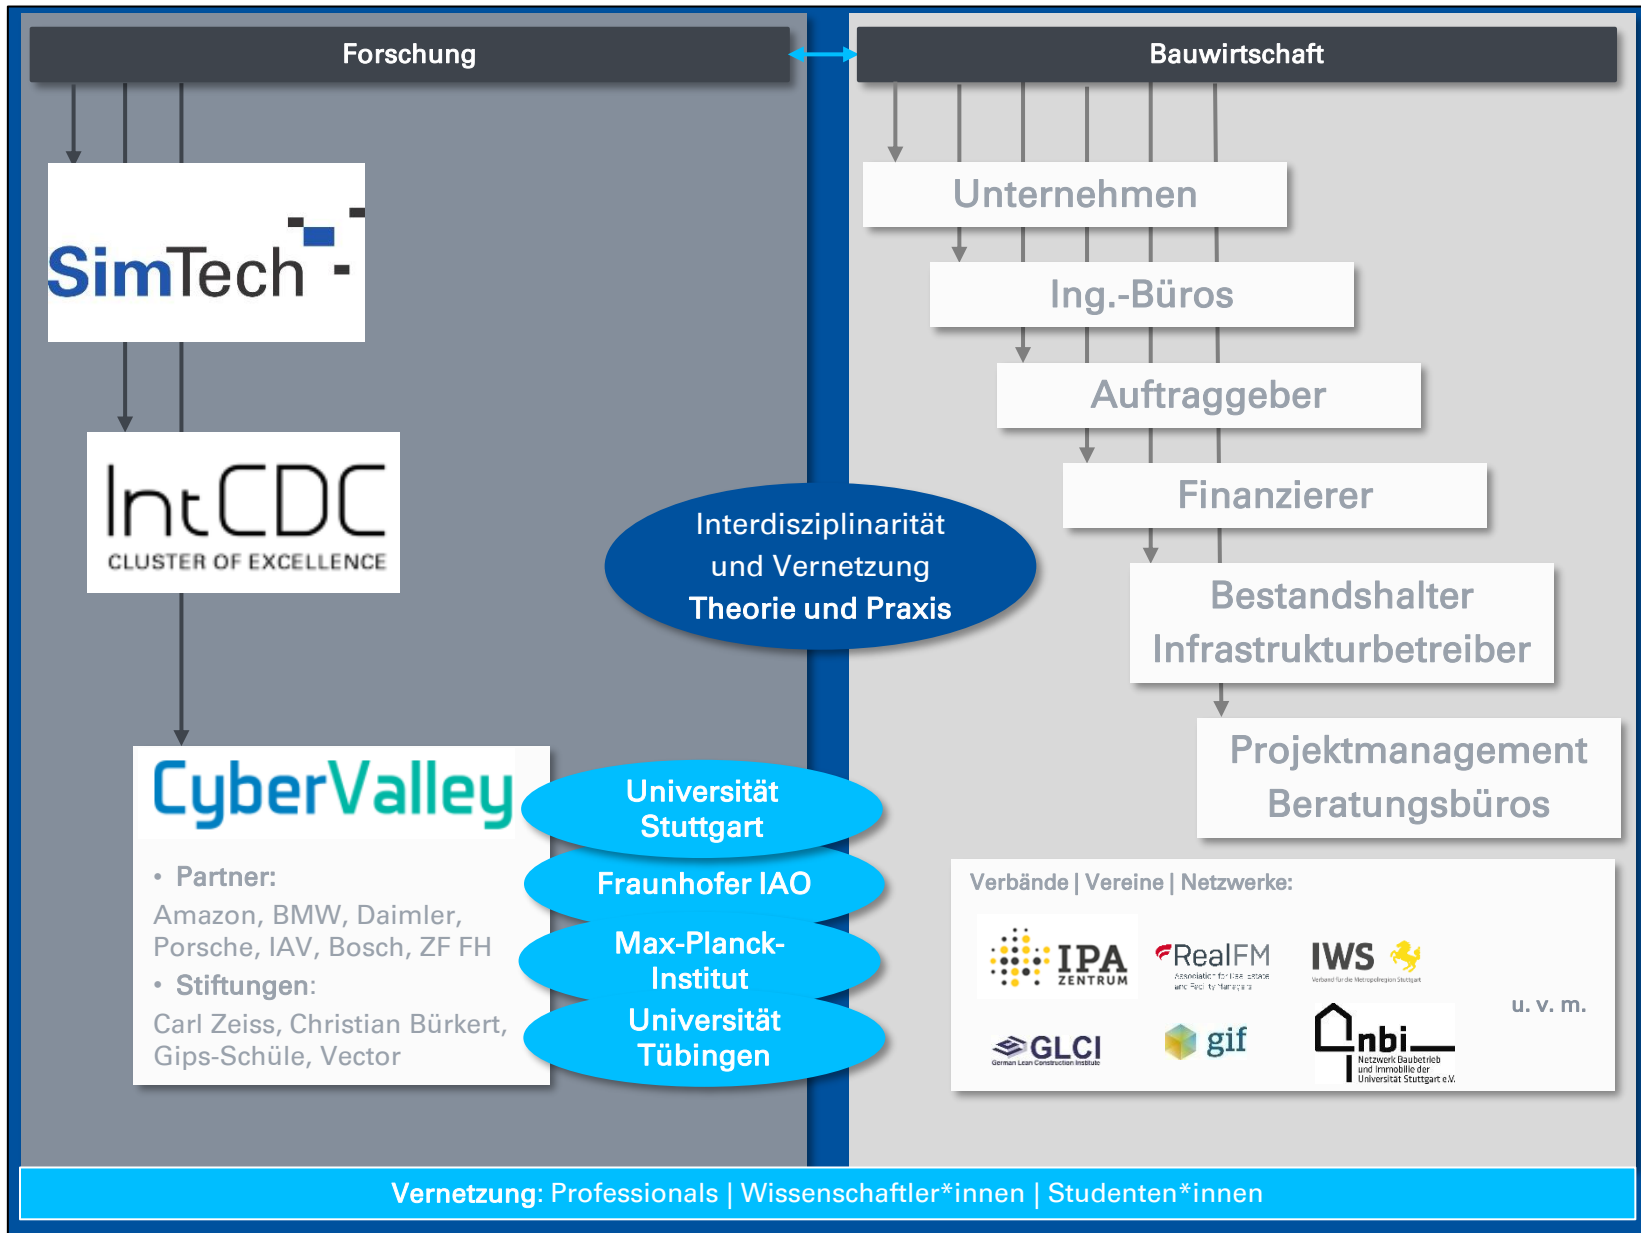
Forschung

Bauwirtschaft

SimTech

IntCDC
CLUSTER OF EXCELLENCE

CyberValley

• Partner:
Amazon, BMW, Daimler, Porsche, IAV, Bosch, ZF FH
• Stiftungen:
Carl Zeiss, Christian Bürkert, Gips-Schüle, Vector

Interdisziplinarität und Vernetzung
Theorie und Praxis

Universität Stuttgart

Fraunhofer IAO

Max-Planck-Institut

Universität Tübingen

Unternehmen

Ing.-Büros

Auftraggeber

Finanzierer

Bestandshalter
Infrastrukturbetreiber

Projektmanagement
Beratungsbüros

Verbände | Vereine | Netzwerke:

IPA ZENTRUM

RealFM
Association for Real Estate and Facility Managers

IWS
Verband für die Metropolregion Stuttgart

u. v. m.

GLCI
German Lean Construction Institute

gif

nbi
Netzwerk Baubetrieb und Immobilie der Universität Stuttgart e.V.

Vernetzung: Professionals | Wissenschaftler*innen | Studenten*innen